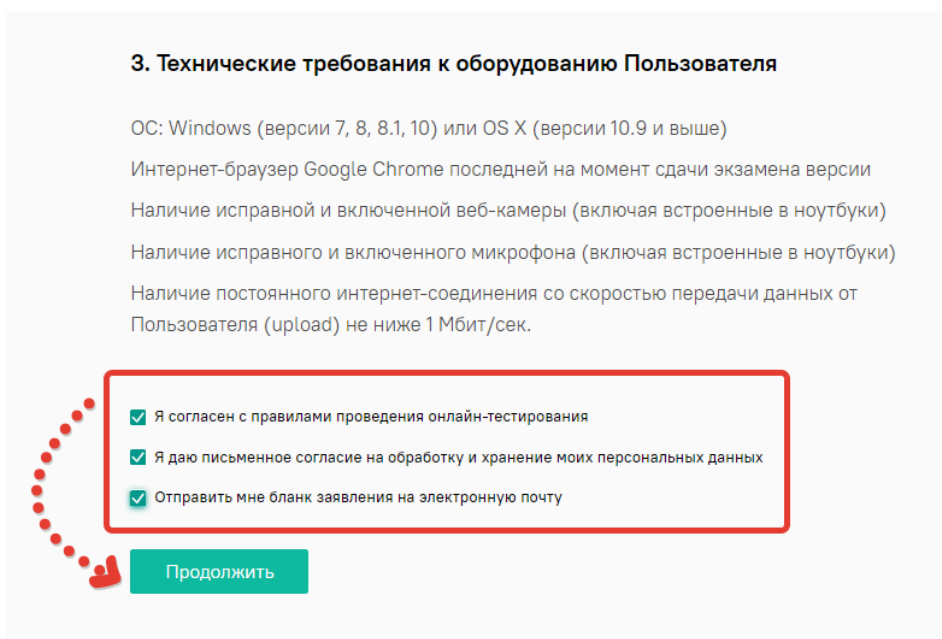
3. Технические требования к оборудованию Пользователя

ОС: Windows (версии 7, 8, 8.1, 10) или OS X (версии 10.9 и выше)

Интернет-браузер Google Chrome последней на момент сдачи экзамена версии

Наличие исправной и включенной веб-камеры (включая встроенные в ноутбуки)

Наличие исправного и включенного микрофона (включая встроенные в ноутбуки)

Наличие постоянного интернет-соединения со скоростью передачи данных от Пользователя (upload) не ниже 1 Мбит/сек.

Я согласен с правилами проведения онлайн-тестирования

Я даю письменное согласие на обработку и хранение моих персональных данных

Отправить мне бланк заявления на электронную почту

Продолжить